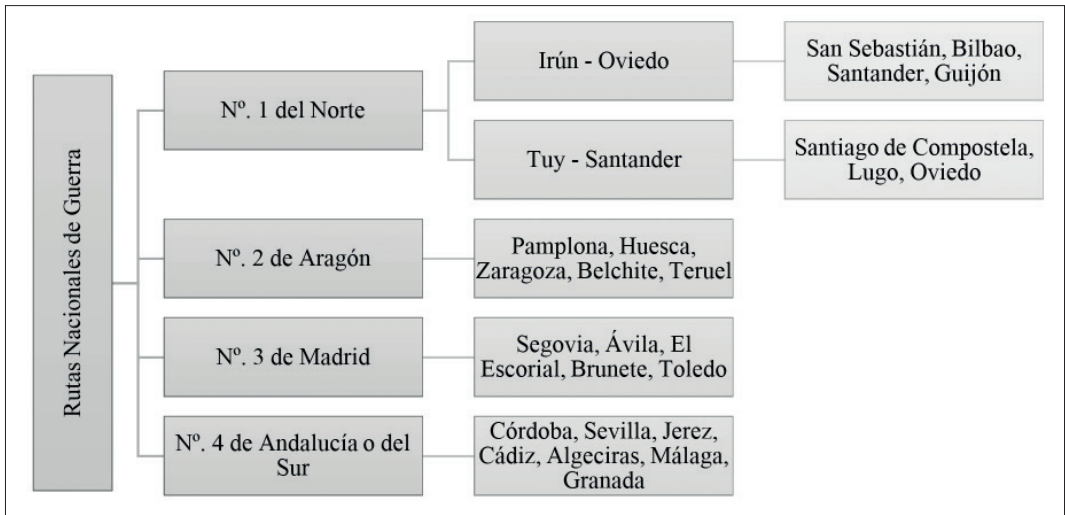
Rutas Nacionales de Guerra

Nº. 1 del Norte

Irún - Oviedo

San Sebastián, Bilbao, Santander, Guijón

Tuy - Santander

Santiago de Compostela, Lugo, Oviedo

Nº. 2 de Aragón

Pamplona, Huesca, Zaragoza, Belchite, Teruel

Nº. 3 de Madrid

Segovia, Ávila, El Escorial, Brunete, Toledo

Nº. 4 de Andalucía o del Sur

Córdoba, Sevilla, Jerez, Cádiz, Algeciras, Málaga, Granada